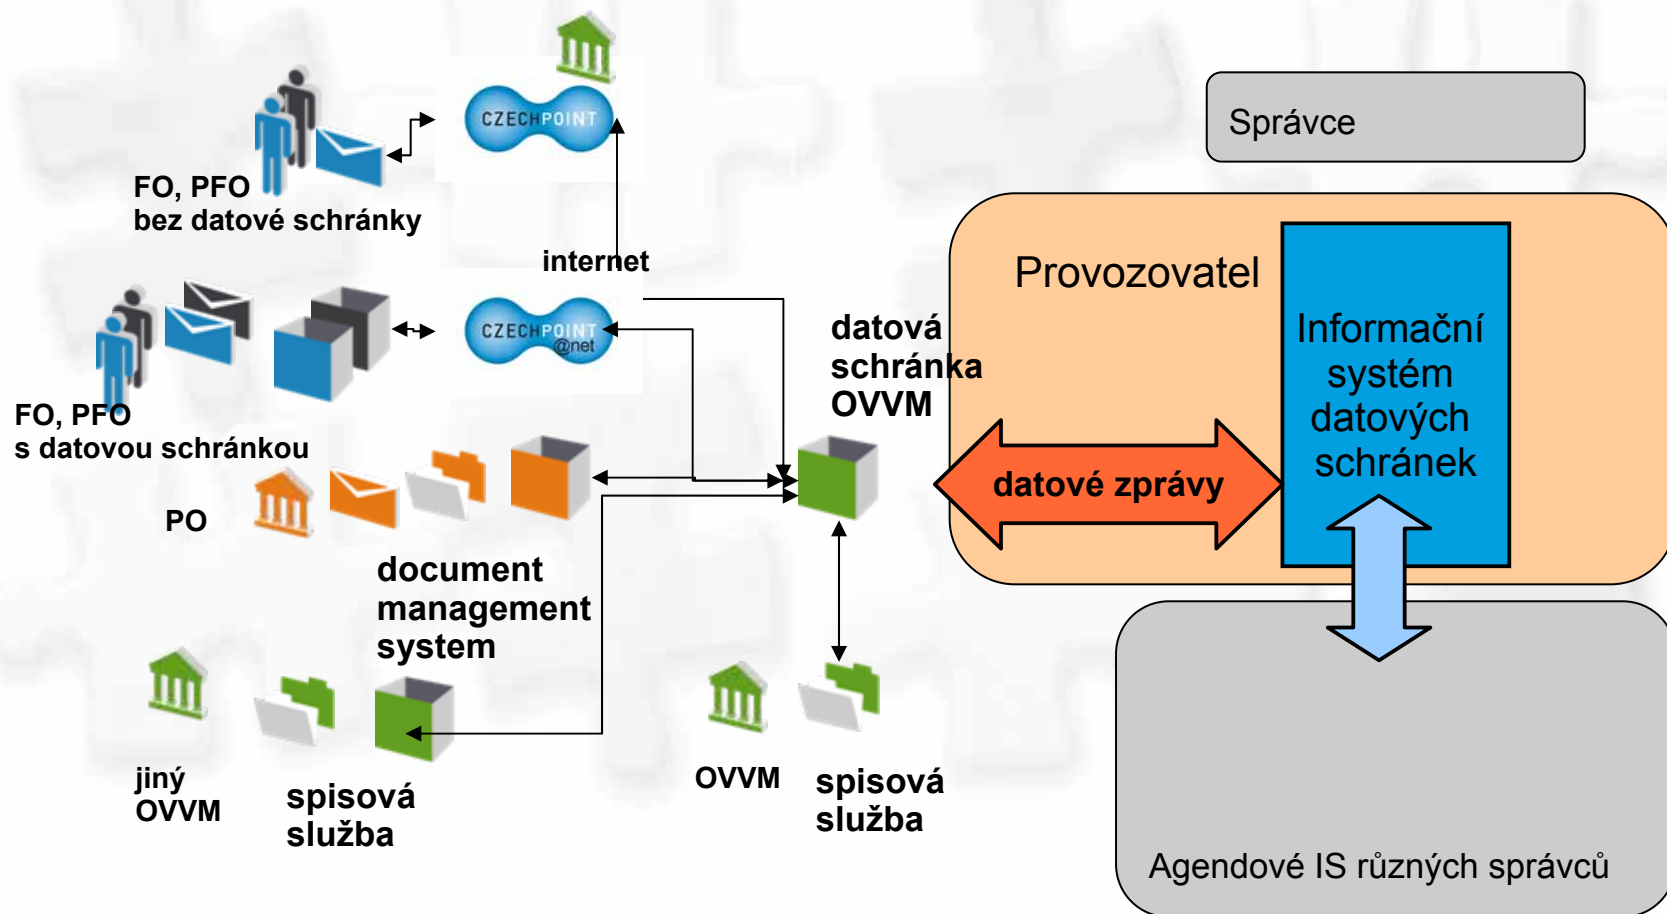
CZECHPOINT

FO, PFO
bez datové schránky

internet

CZECHPOINT @net

FO, PFO
s datovou schránkou

PO

document management system

jiný OVVM

spisová služba

datová schránka OVVM

OVVM

spisová služba

Správce

Provozovatel

Informační systém datových schránek

datové zprávy

Agendové IS různých správců